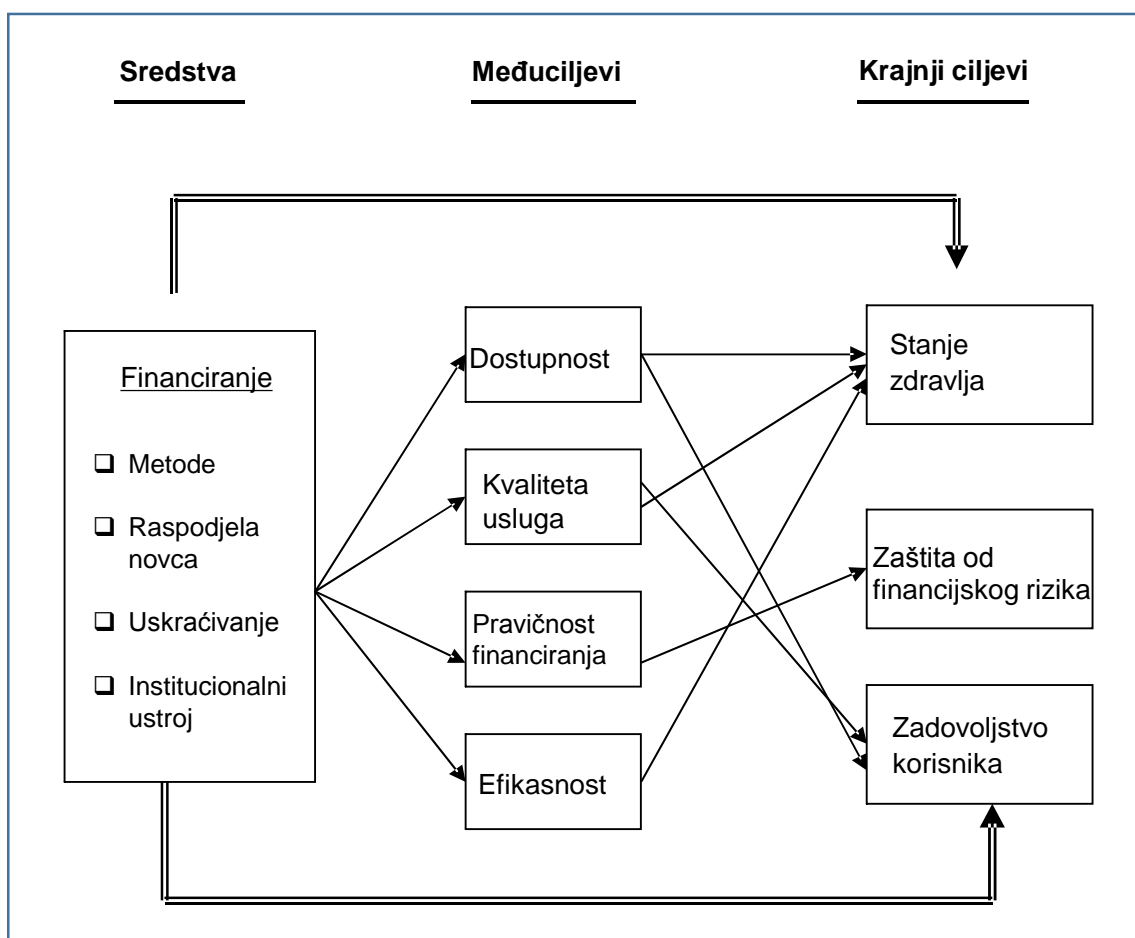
Sredstva

Međuciljevi

Krajnji ciljevi

Financiranje

❑ Metode

❑ Raspodjela novca

❑ Uskraćivanje

❑ Institucionalni ustroj

Dostupnost

Kvaliteta usluga

Pravičnost financiranja

Efikasnost

Stanje zdravlja

Zaštita od financijskog rizika

Zadovoljstvo korisnika